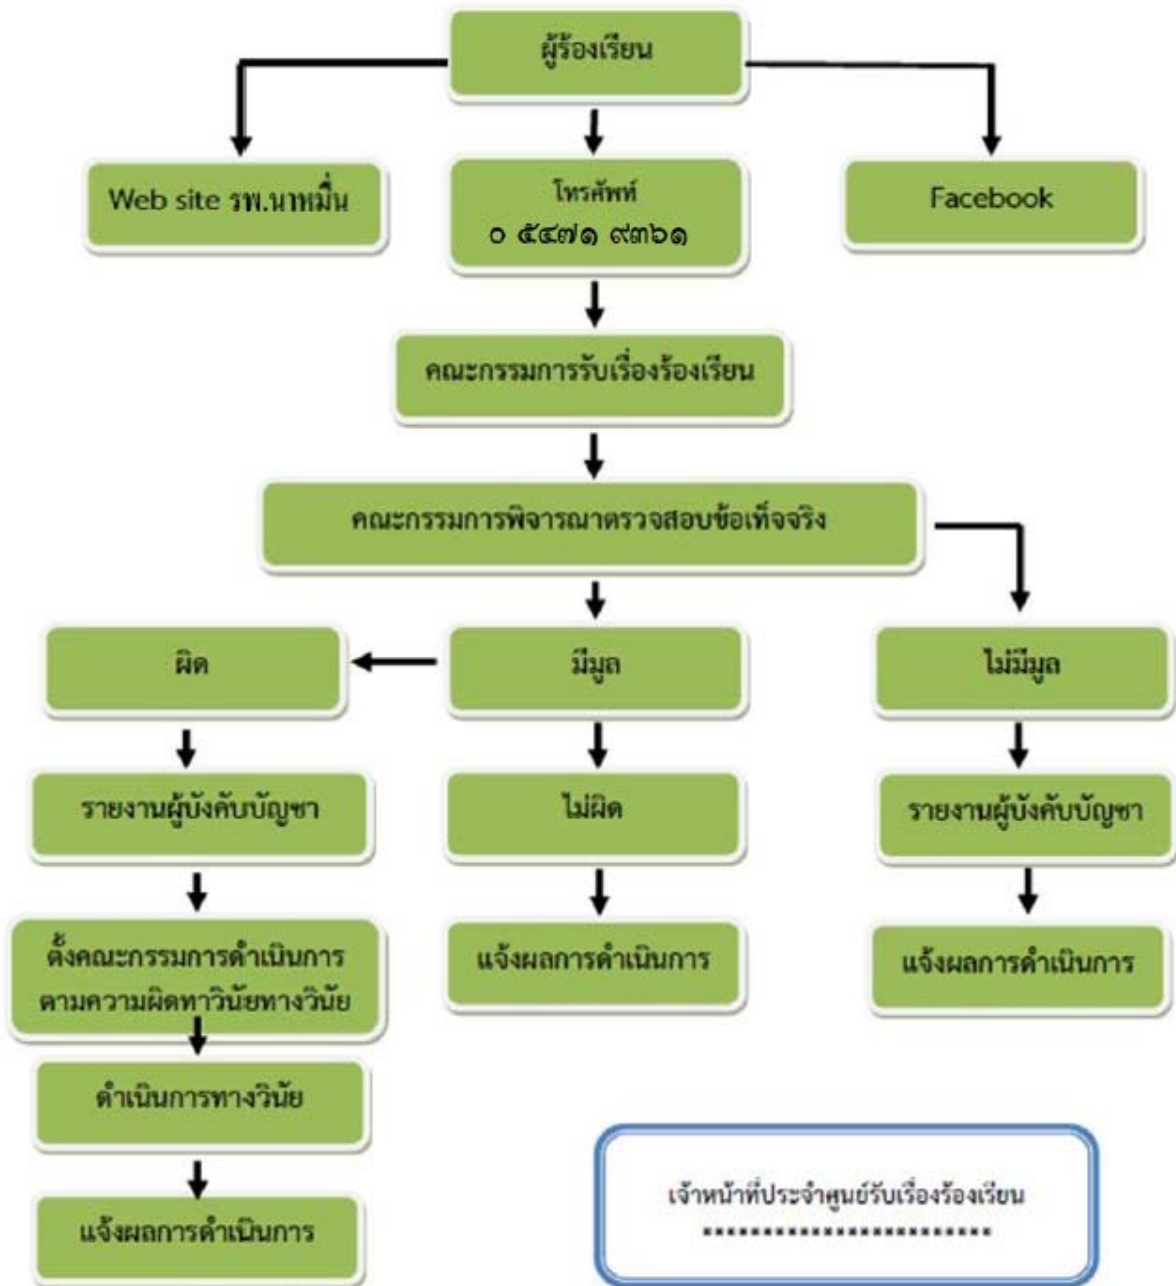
ผู้ร้องเรียน

Web site รพ.นาหมื่น

โทรศัพท์
๐ ๕๔๗๑ ๙๓๖๑

Facebook

คณะกรรมการรับเรื่องร้องเรียน

คณะกรรมการพิจารณาตรวจสอบข้อเท็จจริง

ผิด

มีมูล

ไม่มีมูล

รายงานผู้บังคับบัญชา

ไม่ผิด

รายงานผู้บังคับบัญชา

ตั้งคณะกรรมการดำเนินการตามความผิดทาวินัยทางวินัย

แจ้งผลการดำเนินการ

แจ้งผลการดำเนินการ

ดำเนินการทางวินัย

แจ้งผลการดำเนินการ

เจ้าหน้าที่ประจำศูนย์รับเรื่องร้องเรียน
........................